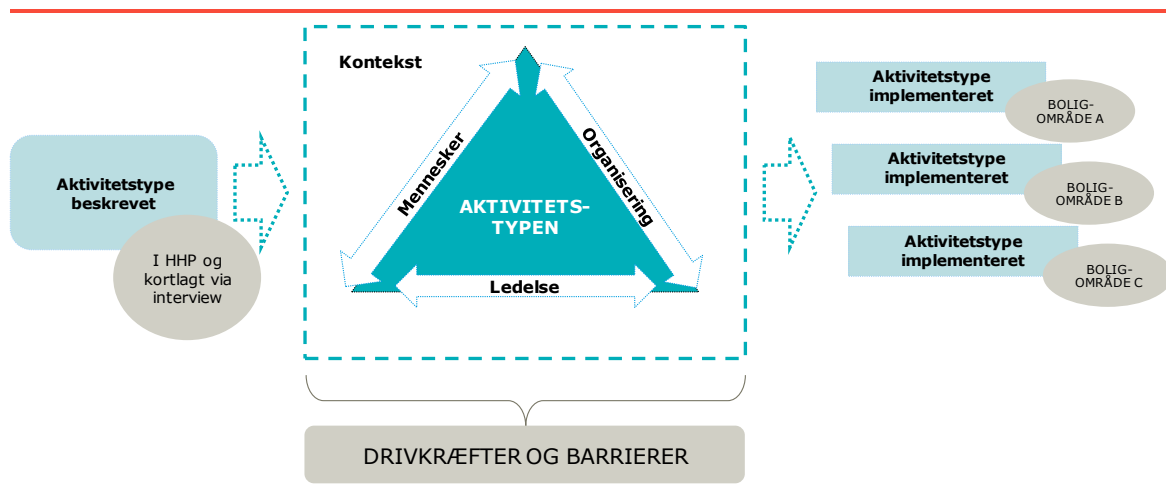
Aktivitetstype beskrevet

I HHP og kortlagt via interview

Kontekst

Mennesker

Organisering

AKTIVITETS-TYPEN

Ledelse

DRIVKRÆFTER OG BARRIERER

Aktivitetstype implementeret

BOLIG-OMRÅDE A

Aktivitetstype implementeret

BOLIG-OMRÅDE B

Aktivitetstype implementeret

BOLIG-OMRÅDE C